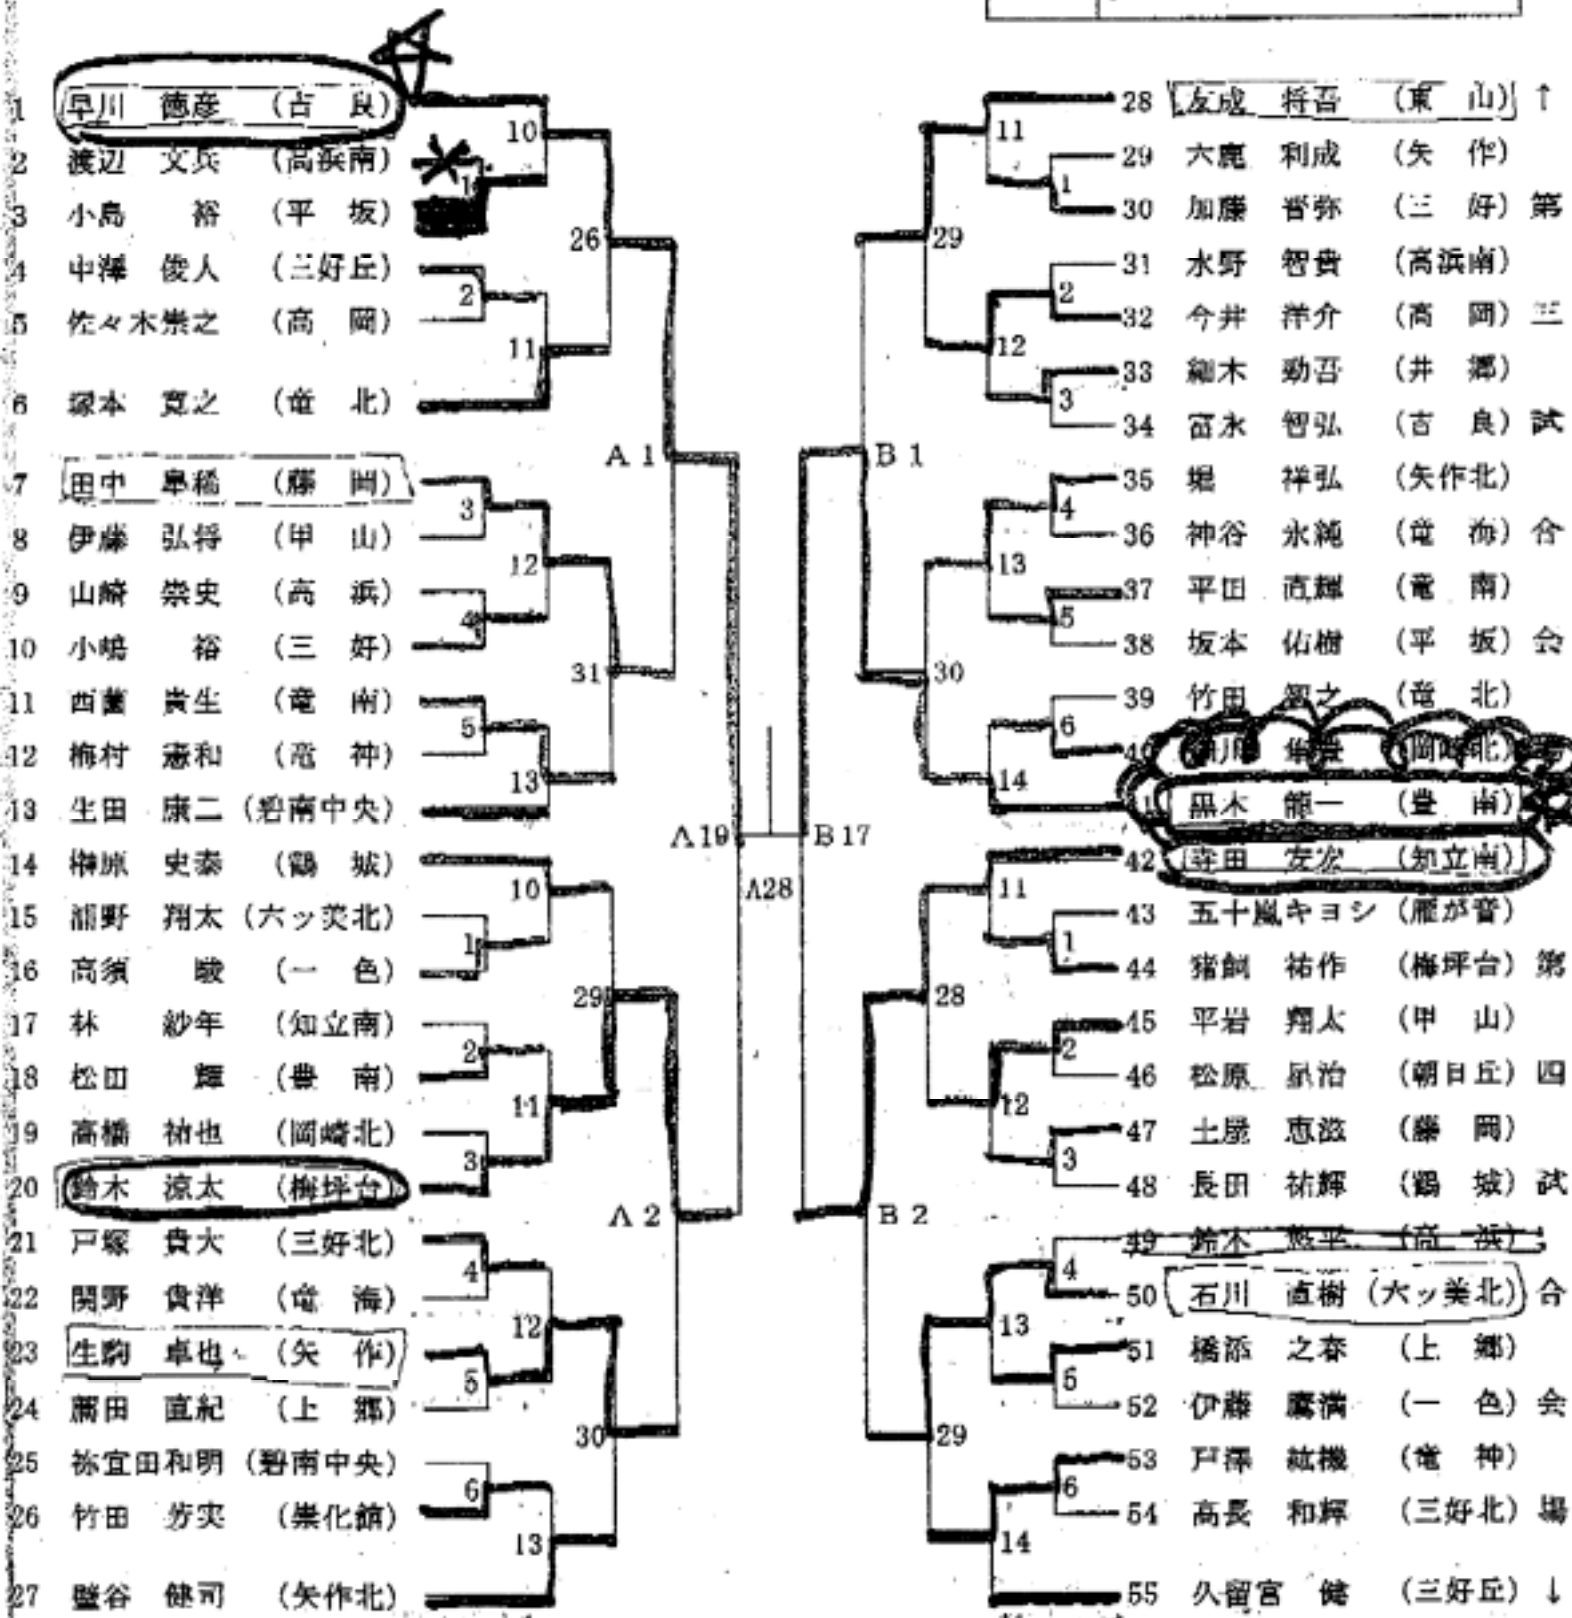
1 早川 徳彦 (吉 良)
2 渡辺 文兵 (高浜南)
3 小島 裕 (平 坂)
4 中澤 俊人 (三好丘)
5 佐々木崇之 (高 岡)
6 塚本 寛之 (竜 北)
7 田中 卓稔 (藤 岡)
8 伊藤 弘将 (甲 山)
9 山崎 崇史 (高 浜)
10 小嶋 裕 (三 好)
11 西蓋 貴生 (竜 南)
12 梅村 憲和 (竜 神)
13 生田 康二 (碧南中央)
14 榊原 史泰 (鶴 城)
15 和野 翔太 (六ッ美北)
16 高須 峻 (一 色)
17 林 紗年 (知立南)
18 松田 輝 (豊 南)
19 高橋 祐也 (岡崎北)
20 鈴木 涼太 (梅坪台)
21 戸塚 貴大 (三好北)
22 関野 貴洋 (竜 海)
23 生駒 卓也 (矢 作)
24 繭田 直紀 (上 郷)
25 祢宜田和明 (碧南中央)
26 竹田 芳実 (崇化館)
27 鑑谷 健司 (矢作北)

10 1 26 2 11 A 1 3 12 4 31 5 13 A19 A28 B17 10 1 29 2 11 3 A 2 4 12 5 30 6 13

28 友成 将吾 (東 山) ↑
29 六鹿 利成 (矢 作)
30 加藤 晋弥 (三 好) 第
31 水野 智貴 (高浜南)
32 今井 洋介 (高 岡) 三
33 細木 勁吾 (井 郷)
34 冨永 智弘 (吉 良) 試
35 堀 祥弘 (矢作北)
36 神谷 永純 (竜 海) 合
37 平田 直輝 (竜 南)
38 坂本 佑樹 (平 坂) 会
39 竹田 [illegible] (竜 北)
40 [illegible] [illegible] (岡崎北) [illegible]
41 黒木 龍一 (豊 南)
42 寺田 友宏 (知立南)
43 五十嵐キヨシ (雁が音)
44 猪飼 祐作 (梅坪台) 第
45 平岩 翔太 (甲 山)
46 松原 晶治 (朝日丘) 四
47 土屋 恵滋 (藤 岡)
48 長田 祐輝 (鶴 城) 試
49 鈴木 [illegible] (高 浜)
50 石川 直樹 (六ッ美北) 合
51 橋添 之泰 (上 郷)
52 伊藤 慶満 (一 色) 会
53 戸澤 紘機 (竜 神)
54 高長 和輝 (三好北) 場
55 久留宮 健 (三好丘) ↓

11 1 29 2 12 3 B 1 4 13 5 30 6 14 11 1 28 2 12 3 B 2 4 13 5 29 6 14